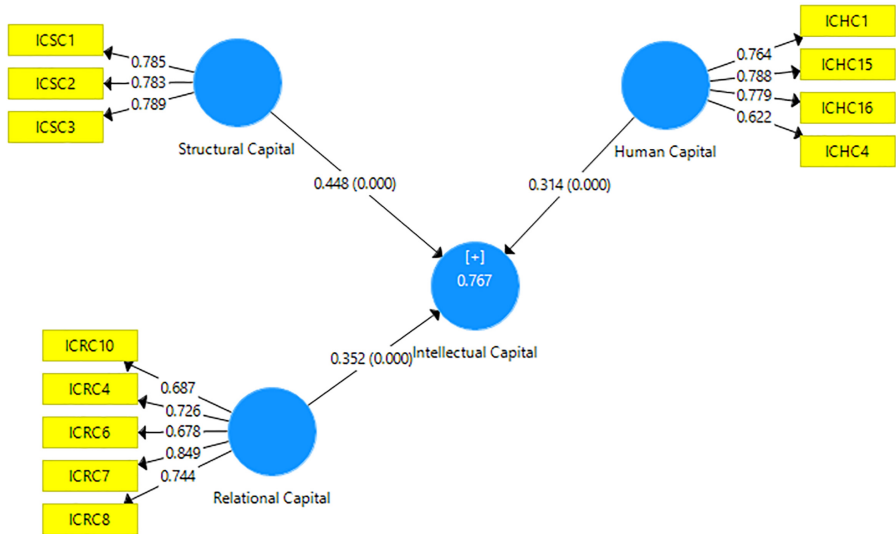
ICSC1
ICSC2
ICSC3
0.785
0.783
0.789
Structural Capital

ICHC1
ICHC15
ICHC16
ICHC4
0.764
0.788
0.779
0.622
Human Capital

0.448 (0.000)
0.314 (0.000)

[+]
0.767
Intellectual Capital

0.352 (0.000)

ICRC10
ICRC4
ICRC6
ICRC7
ICRC8
0.687
0.726
0.678
0.849
0.744
Relational Capital